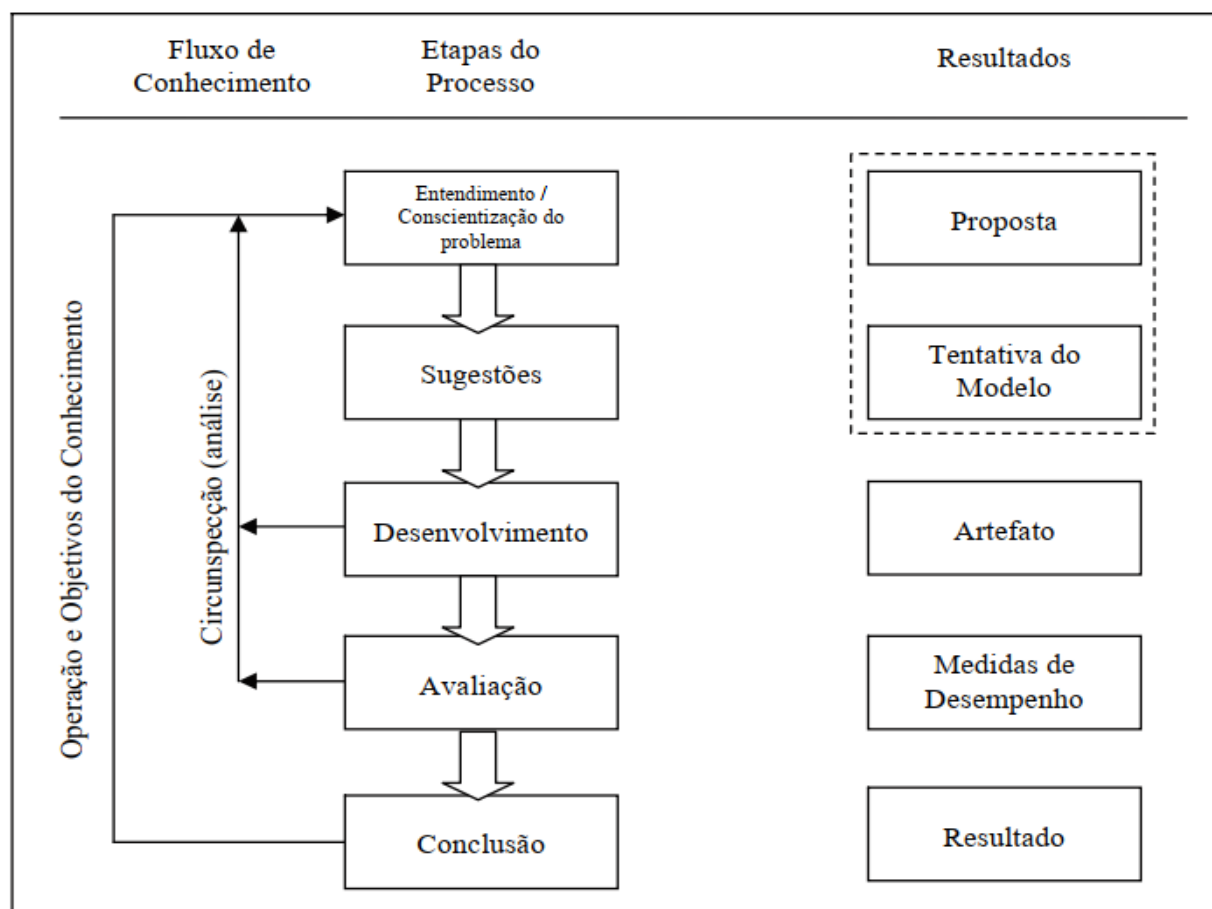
Fluxo de Conhecimento

Etapas do Processo

Resultados

Entendimento / Conscientização do problema

Proposta

Operação e Objetivos do Conhecimento

Circunspecção (análise)

Sugestões

Tentativa do Modelo

Desenvolvimento

Artefato

Avaliação

Medidas de Desempenho

Conclusão

Resultado